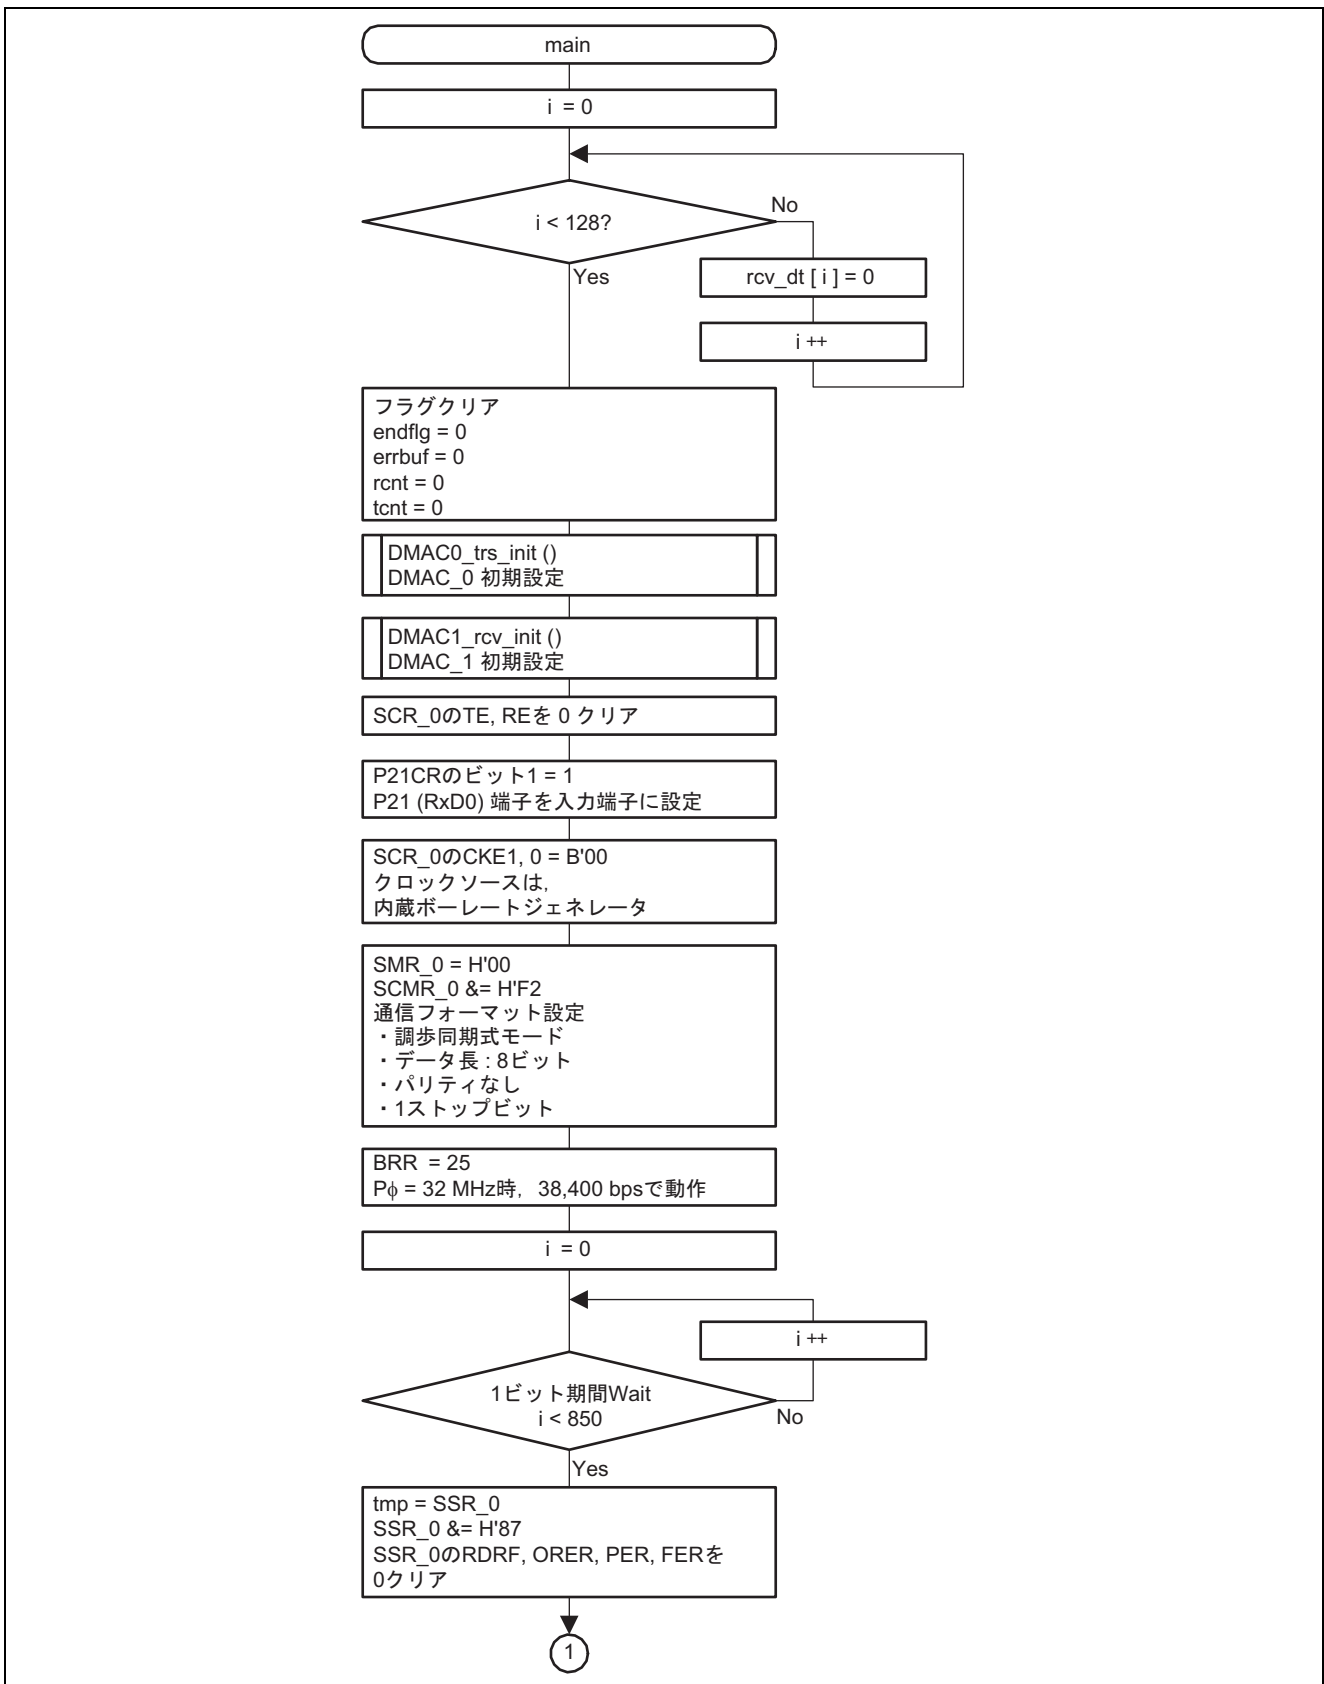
main

i = 0

i < 128?

No

rcv_dt [ i ] = 0

i ++

Yes

フラグクリア
endflg = 0
errbuf = 0
rcnt = 0
tcnt = 0

DMAC0_trs_init ()
DMAC_0 初期設定

DMAC1_rcv_init ()
DMAC_1 初期設定

SCR_0のTE, REを 0 クリア

P21CRのビット1 = 1
P21 (RxD0) 端子を入力端子に設定

SCR_0のCKE1, 0 = B'00
クロックソースは,
内蔵ボーレートジェネレータ

SMR_0 = H'00
SCMR_0 &= H'F2
通信フォーマット設定
・調歩同期式モード
・データ長 : 8ビット
・パリティなし
・1ストップビット

BRR = 25
Pϕ = 32 MHz時, 38,400 bpsで動作

i = 0

i ++

1ビット期間Wait
i < 850

No

Yes

tmp = SSR_0
SSR_0 &= H'87
SSR_0のRDRF, ORER, PER, FERを
0クリア

1